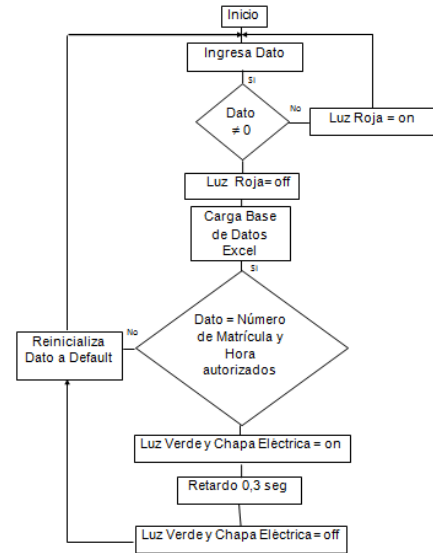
Inicio

Ingresa Dato

Si

Dato $\neq 0$

No

Luz Roja = on

Luz Roja= off

Carga Base de Datos Excel

Si

Dato = Número de Matrícula y Hora autorizados

No

Reinicializa Dato a Default

Luz Verde y Chapa Eléctrica = on

Retardo 0,3 seg

Luz Verde y Chapa Eléctrica = off